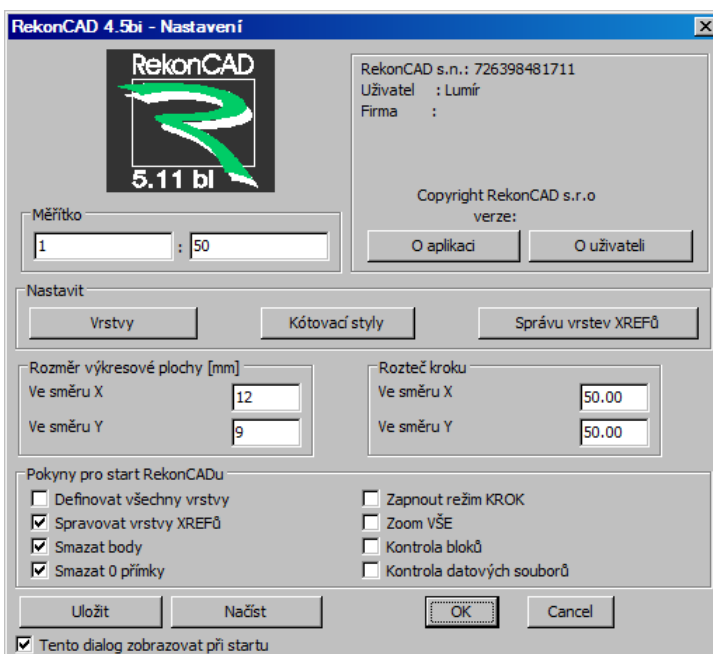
RekonCAD 4.5bi - Nastavení

RekonCAD
5.11 bl

RekonCAD s.n.: 726398481711
Uživatel : Lumír
Firma :

Copyright RekonCAD s.r.o
verze:

O aplikaci
O uživateli

Měřítko
1 : 50

Nastavit
Vrstvy
Kótovací styly
Správu vrstev XREFů

Rozměr výkresové plochy [mm]
Ve směru X 12
Ve směru Y 9

Rozteč kroku
Ve směru X 50.00
Ve směru Y 50.00

Pokyny pro start RekonCADu
Definovat všechny vrstvy
Spravovat vrstvy XREFů
Smazat body
Smazat 0 přímky
Zapnout režim KROK
Zoom VŠE
Kontrola bloků
Kontrola datových souborů

Uložit
Načíst
OK
Cancel

Tento dialog zobrazovat při startu